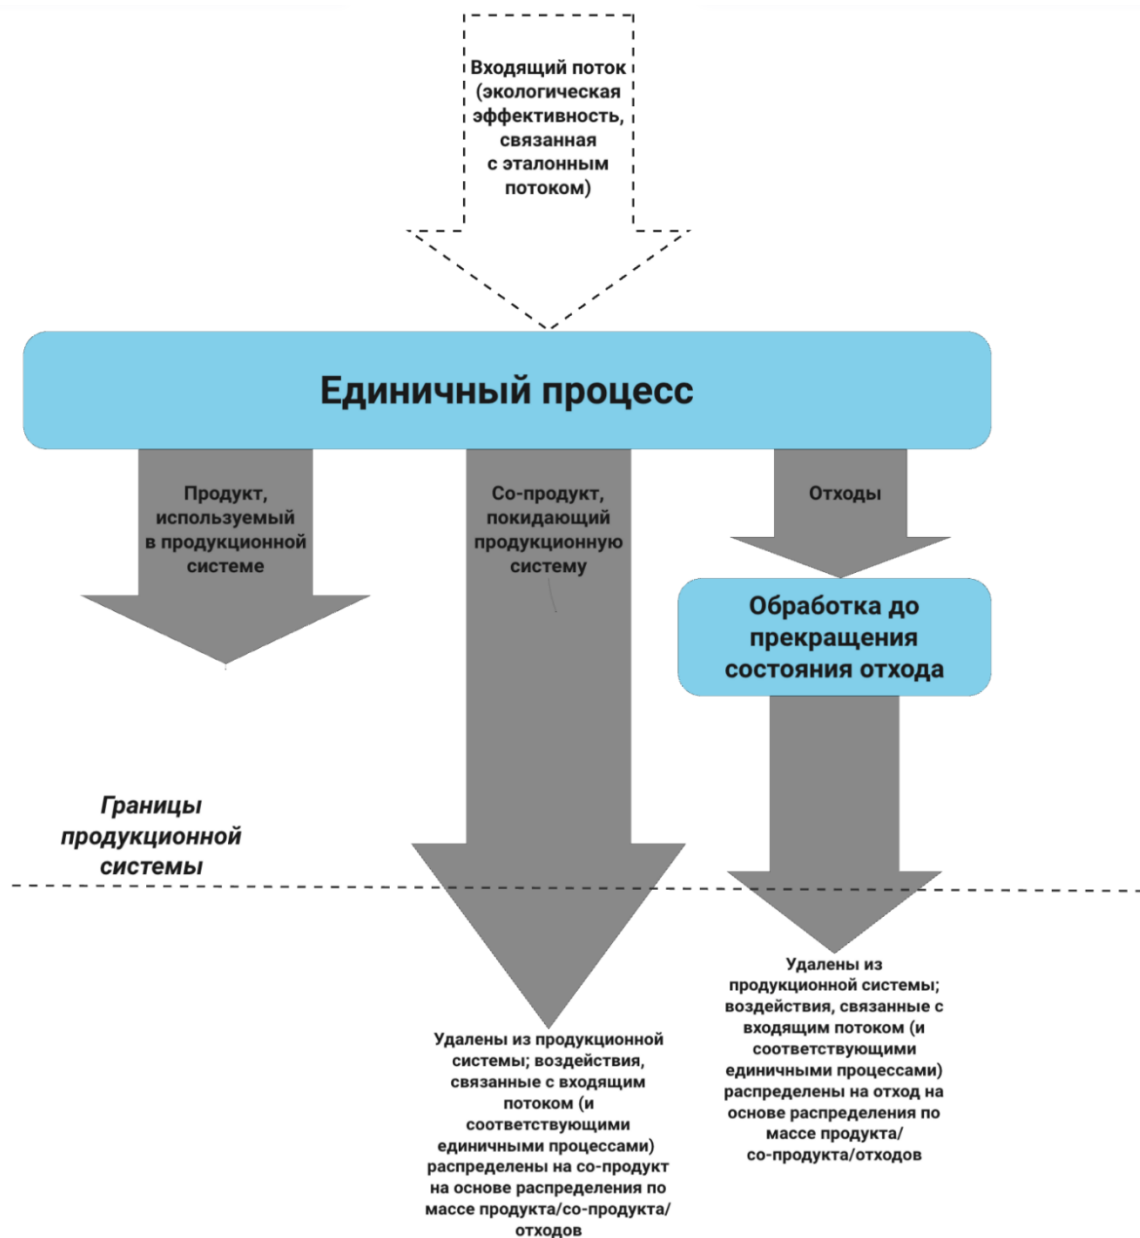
Входящий поток (экологическая эффективность, связанная с эталонным потоком)

Единичный процесс

Продукт, используемый в продукционной системе

Со-продукт, покидающий продукционную систему

Отходы

Обработка до прекращения состояния отхода

Границы продукционной системы

Удалены из продукционной системы; воздействия, связанные с входящим потоком (и соответствующими единичными процессами) распределены на отход на основе распределения по массе продукта/со-продукта/отходов

Удалены из продукционной системы; воздействия, связанные с входящим потоком (и соответствующими единичными процессами) распределены на со-продукт на основе распределения по массе продукта/со-продукта/отходов